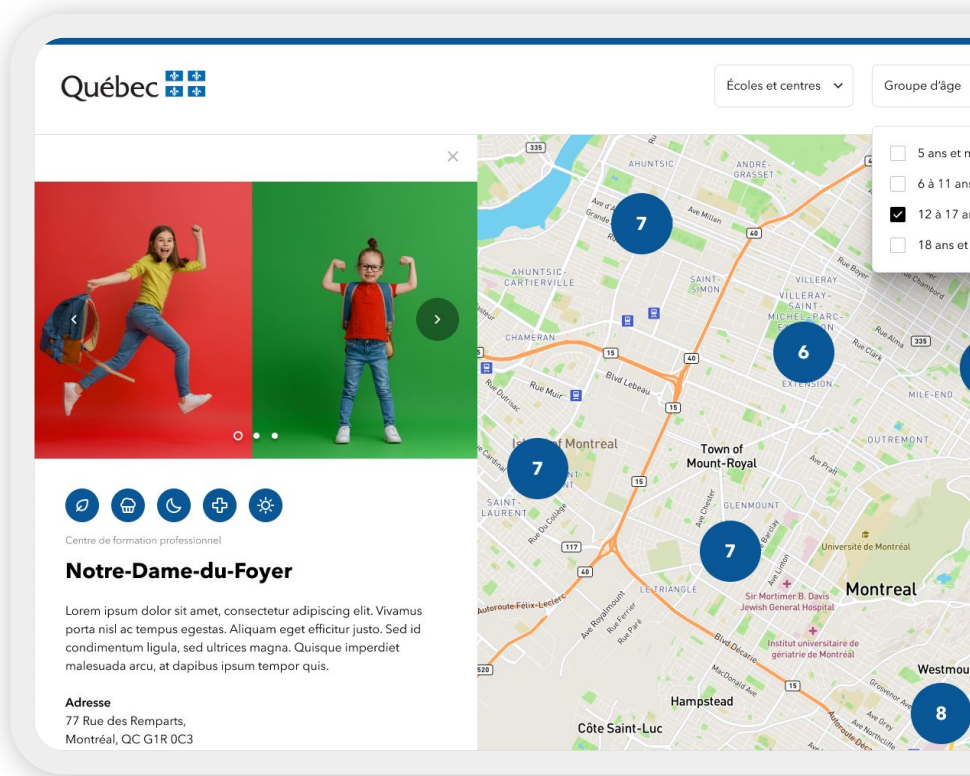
Québec

Écoles et centres

Groupe d'âge

5 ans et m
6 à 11 ans
12 à 17 a
18 ans et

×

Centre de formation professionnel

Notre-Dame-du-Foyer

Lorem ipsum dolor sit amet, consectetur adipiscing elit. Vivamus porta nisl ac tempus egestas. Aliquam eget efficitur justo. Sed id condimentum ligula, sed ultrices magna. Quisque imperdiet malesuada arcu, at dapibus ipsum tempor quis.

Adresse
77 Rue des Remparts,
Montréal, QC G1R 0C3

335
AHUNTSIC
ANDRÉ-GRASSET
7
Ave Millen
40
AHUNTSIC-CARTIERVILLE
SAINT-SIMON
VILLERAY
VILLERAY-SAINT-MICHEL-PARC-EXTENSION
Rue Boyer
Rue Aima
335
CHAMERAN
15
40
6
EXTENSION
Rue Clark
Blvd Lebeau
Rue Muir
15
MILE-END
Island of Montreal
7
Town of Mount-Royal
OUTREMONT
15
SAINT-LAURENT
GLENMOUNT
117
7
Université de Montréal
40
LE TRIANGLE
Sir Mortimer B. Davis Jewish General Hospital
Montreal
Autoroute Félix-Leclerc
Institut universitaire de gériatrie de Montréal
Blvd Décarie
Westmou
520
15
Hampstead
8
Côte Saint-Luc